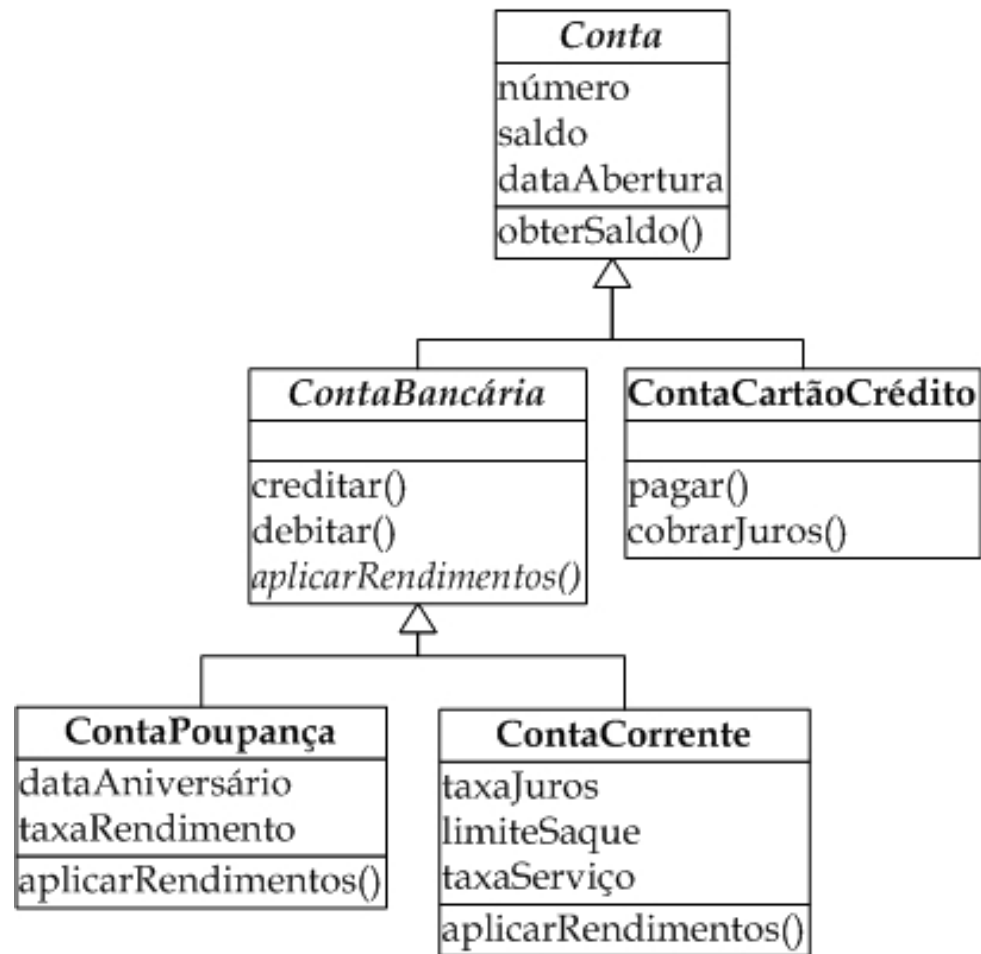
Conta
número
saldo
dataAbertura
obterSaldo()

ContaBancária
creditar()
debitar()
aplicarRendimentos()

ContaCartãoCrédito
pagar()
cobrarJuros()

ContaPoupança
dataAniversário
taxaRendimento
aplicarRendimentos()

ContaCorrente
taxaJuros
limiteSaque
taxaServiço
aplicarRendimentos()